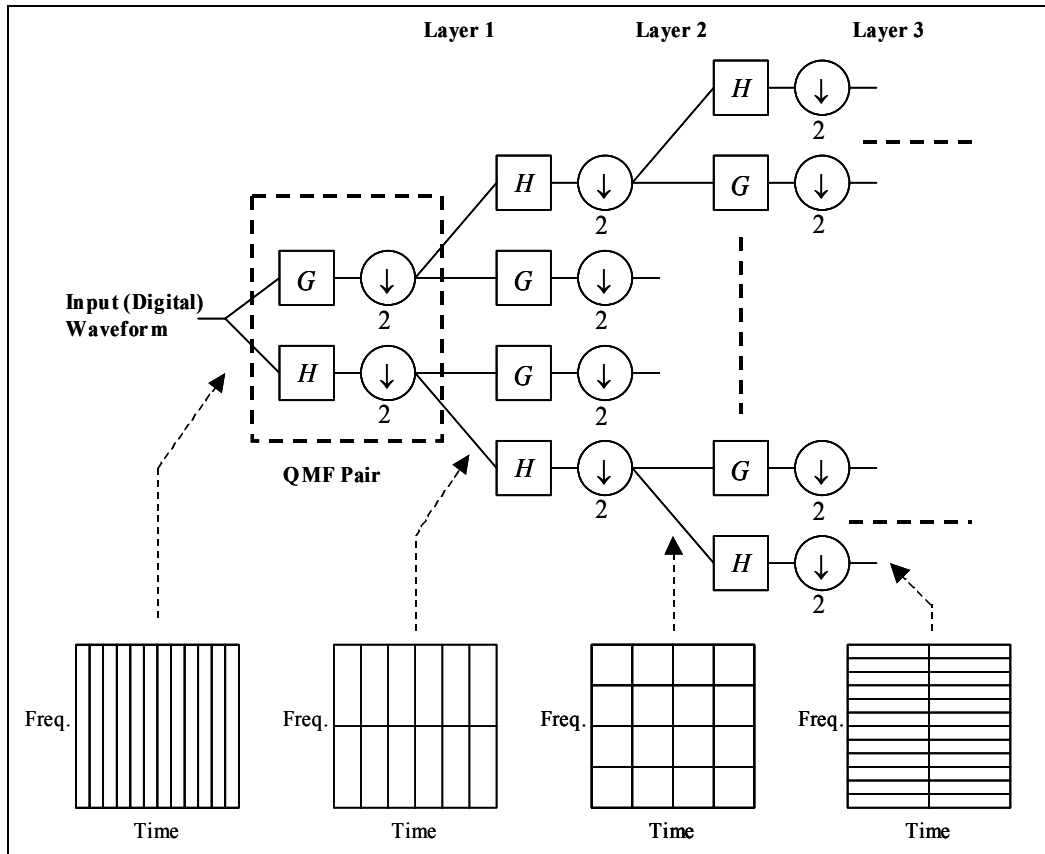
Layer 1

Layer 2

Layer 3

H

$\downarrow$

2

H

$\downarrow$

2

G

$\downarrow$

2

G

$\downarrow$

2

G

$\downarrow$

2

Input (Digital) Waveform

H

$\downarrow$

2

G

$\downarrow$

2

QMF Pair

H

$\downarrow$

2

G

$\downarrow$

2

H

$\downarrow$

2

Freq.

Time

Freq.

Time

Freq.

Time

Freq.

Time